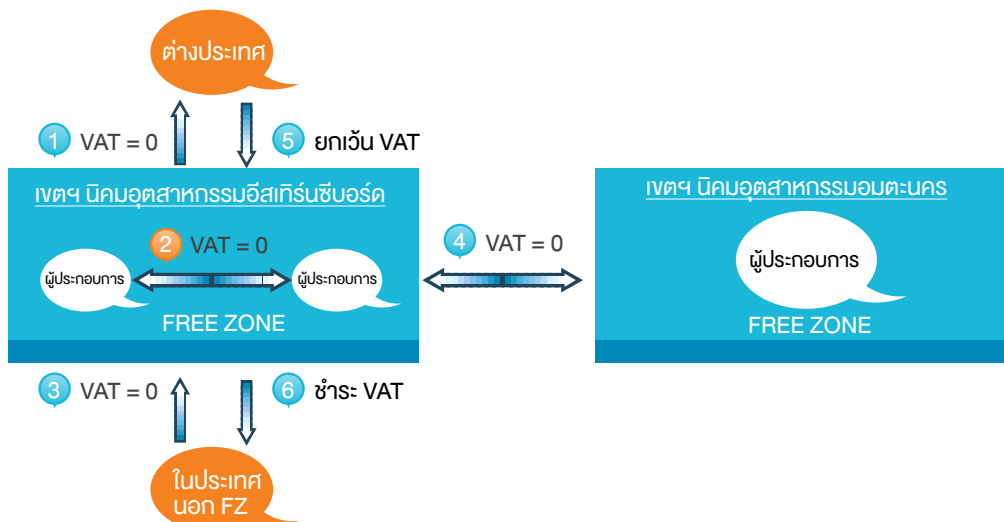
ต่างประเทศ

1 VAT = 0

5 ยกเว้น VAT

เขตฯ นิคมอุตสาหกรรมอีสเทิร์นซีบอร์ด

2 VAT = 0

ผู้ประกอบการ

ผู้ประกอบการ

FREE ZONE

4 VAT = 0

เขตฯ นิคมอุตสาหกรรมอมตะนคร

ผู้ประกอบการ

FREE ZONE

3 VAT = 0

6 ชำระ VAT

ในประเทศ นอก FZ